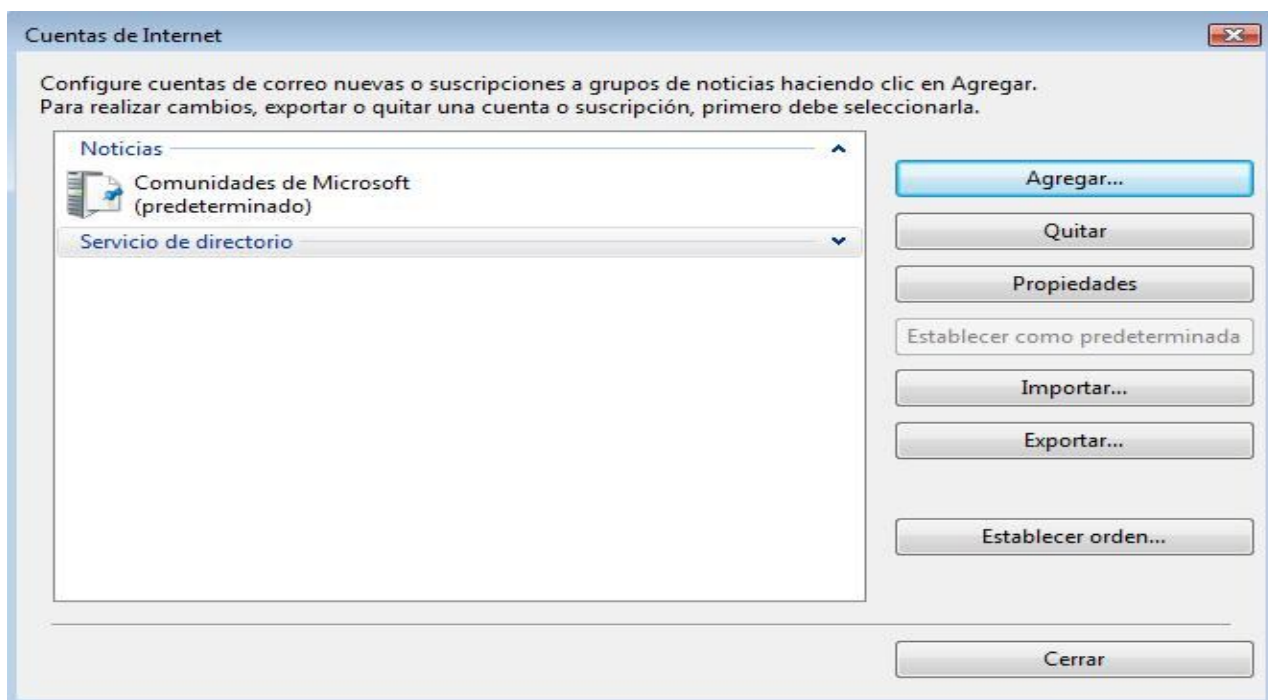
Cuentas de Internet

Configure cuentas de correo nuevas o suscripciones a grupos de noticias haciendo clic en Agregar.
Para realizar cambios, exportar o quitar una cuenta o suscripción, primero debe seleccionarla.

Noticias

Comunidades de Microsoft
(predeterminado)

Servicio de directorio

Agregar...

Quitar

Propiedades

Establecer como predeterminada

Importar...

Exportar...

Establecer orden...

Cerrar